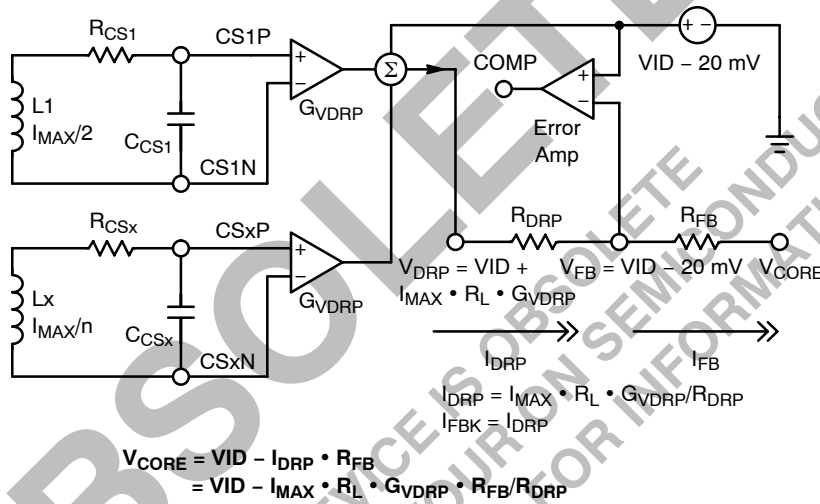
$R_{CS1}$

CS1P

L1

$I_{MAX}/2$

$C_{CS1}$

CS1N

$G_{VDRP}$

$\Sigma$

COMP

Error Amp

+ −

VID − 20 mV

$R_{CSx}$

CSxP

Lx

$I_{MAX}/n$

$C_{CSx}$

CSxN

$G_{VDRP}$

$R_{DRP}$

$R_{FB}$

$V_{DRP}$ = VID + $I_{MAX}$ • $R_L$ • $G_{VDRP}$

$V_{FB}$ = VID − 20 mV

$V_{CORE}$

$I_{DRP}$

$I_{FB}$

$I_{DRP}$ = $I_{MAX}$ • $R_L$ • $G_{VDRP}/R_{DRP}$

$I_{FBK}$ = $I_{DRP}$

$V_{CORE}$ = VID − $I_{DRP}$ • $R_{FB}$

= VID − $I_{MAX}$ • $R_L$ • $G_{VDRP}$ • $R_{FB}/R_{DRP}$

OBSOLETE

THIS DEVICE IS OBSOLETE

CONTACT YOUR ON SEMICONDUCTOR

REPRESENTATIVE FOR INFORMATION